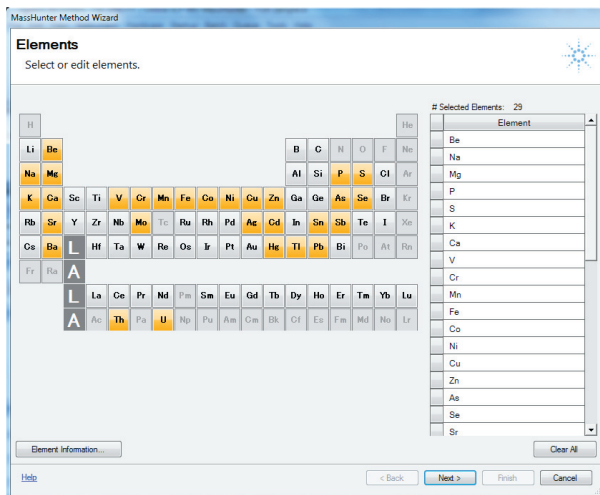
MassHunter Method Wizard

Elements
Select or edit elements.

| H | | | | | | | | | | | | | | | | | He |
|---|---|---|---|---|---|---|---|---|---|---|---|---|---|---|---|---|---|
| Li | Be | | | | | | | | | | | B | C | N | O | F | Ne |
| Na | Mg | | | | | | | | | | | Al | Si | P | S | Cl | Ar |
| K | Ca | Sc | Ti | V | Cr | Mn | Fe | Co | Ni | Cu | Zn | Ga | Ge | As | Se | Br | Kr |
| Rb | Sr | Y | Zr | Nb | Mo | Tc | Ru | Rh | Pd | Ag | Cd | In | Sn | Sb | Te | I | Xe |
| Cs | Ba | L | Hf | Ta | W | Re | Os | Ir | Pt | Au | Hg | Tl | Pb | Bi | Po | At | Rn |
| Fr | Ra | A | | | | | | | | | | | | | | | |

| L | La | Ce | Pr | Nd | Pm | Sm | Eu | Gd | Tb | Dy | Ho | Er | Tm | Yb | Lu |
|---|---|---|---|---|---|---|---|---|---|---|---|---|---|---|---|
| A | Ac | Th | Pa | U | Np | Pu | Am | Cm | Bk | Cf | Es | Fm | Md | No | Lr |

# Selected Elements: 29

| Element |
|---|
| Be |
| Na |
| Mg |
| P |
| S |
| K |
| Ca |
| V |
| Cr |
| Mn |
| Fe |
| Co |
| Ni |
| Cu |
| Zn |
| As |
| Se |
| Sr |

Element Information...
Clear All

Help
< Back
Next >
Finish
Cancel